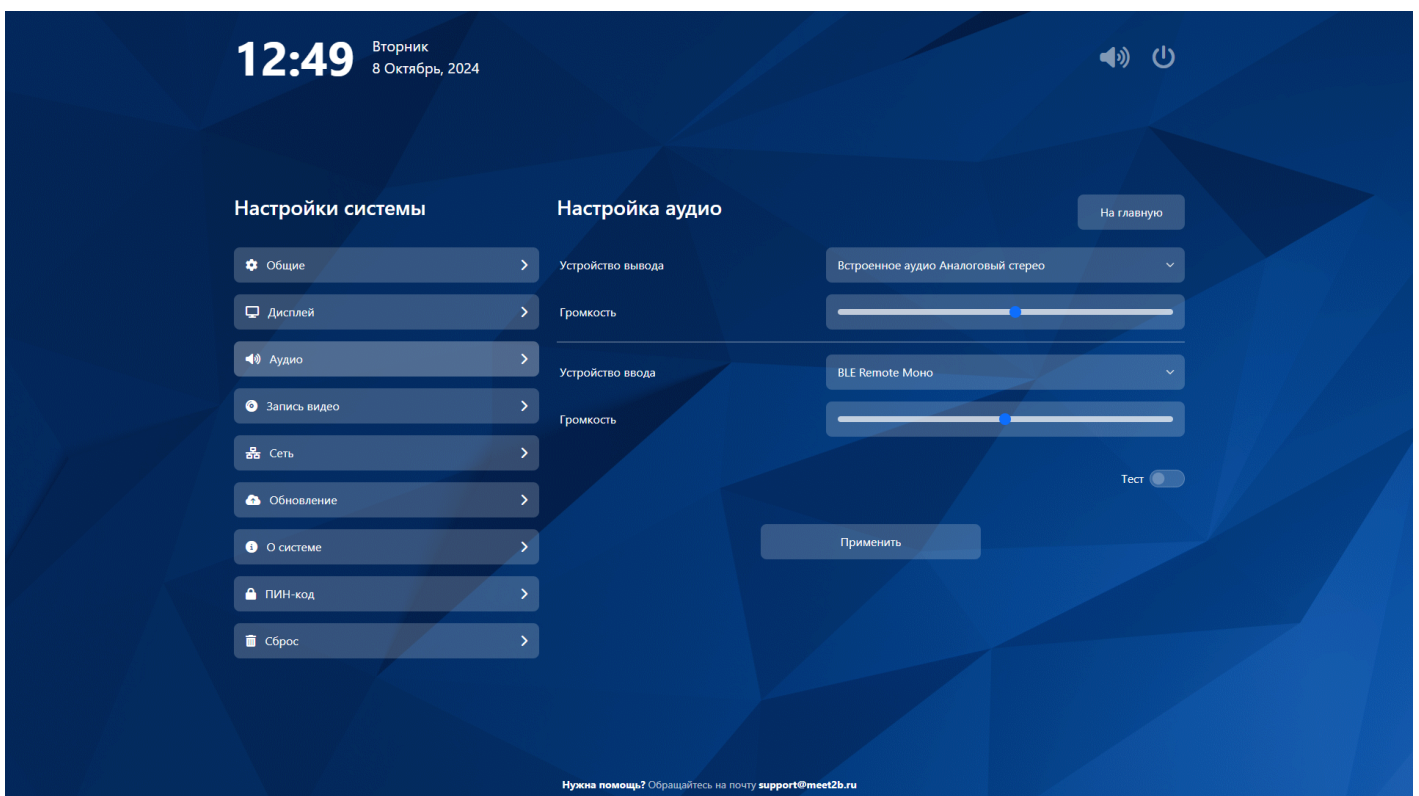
12:49 Вторник
8 Октябрь, 2024

Настройки системы

Общие
Дисплей
Аудио
Запись видео
Сеть
Обновление
О системе
ПИН-код
Сброс

Настройка аудио

На главную

Устройство вывода
Встроенное аудио Аналоговый стерео
Громкость

Устройство ввода
BLE Remote Моно
Громкость

Тест

Применить

Нужна помощь? Обращайтесь на почту support@meet2b.ru